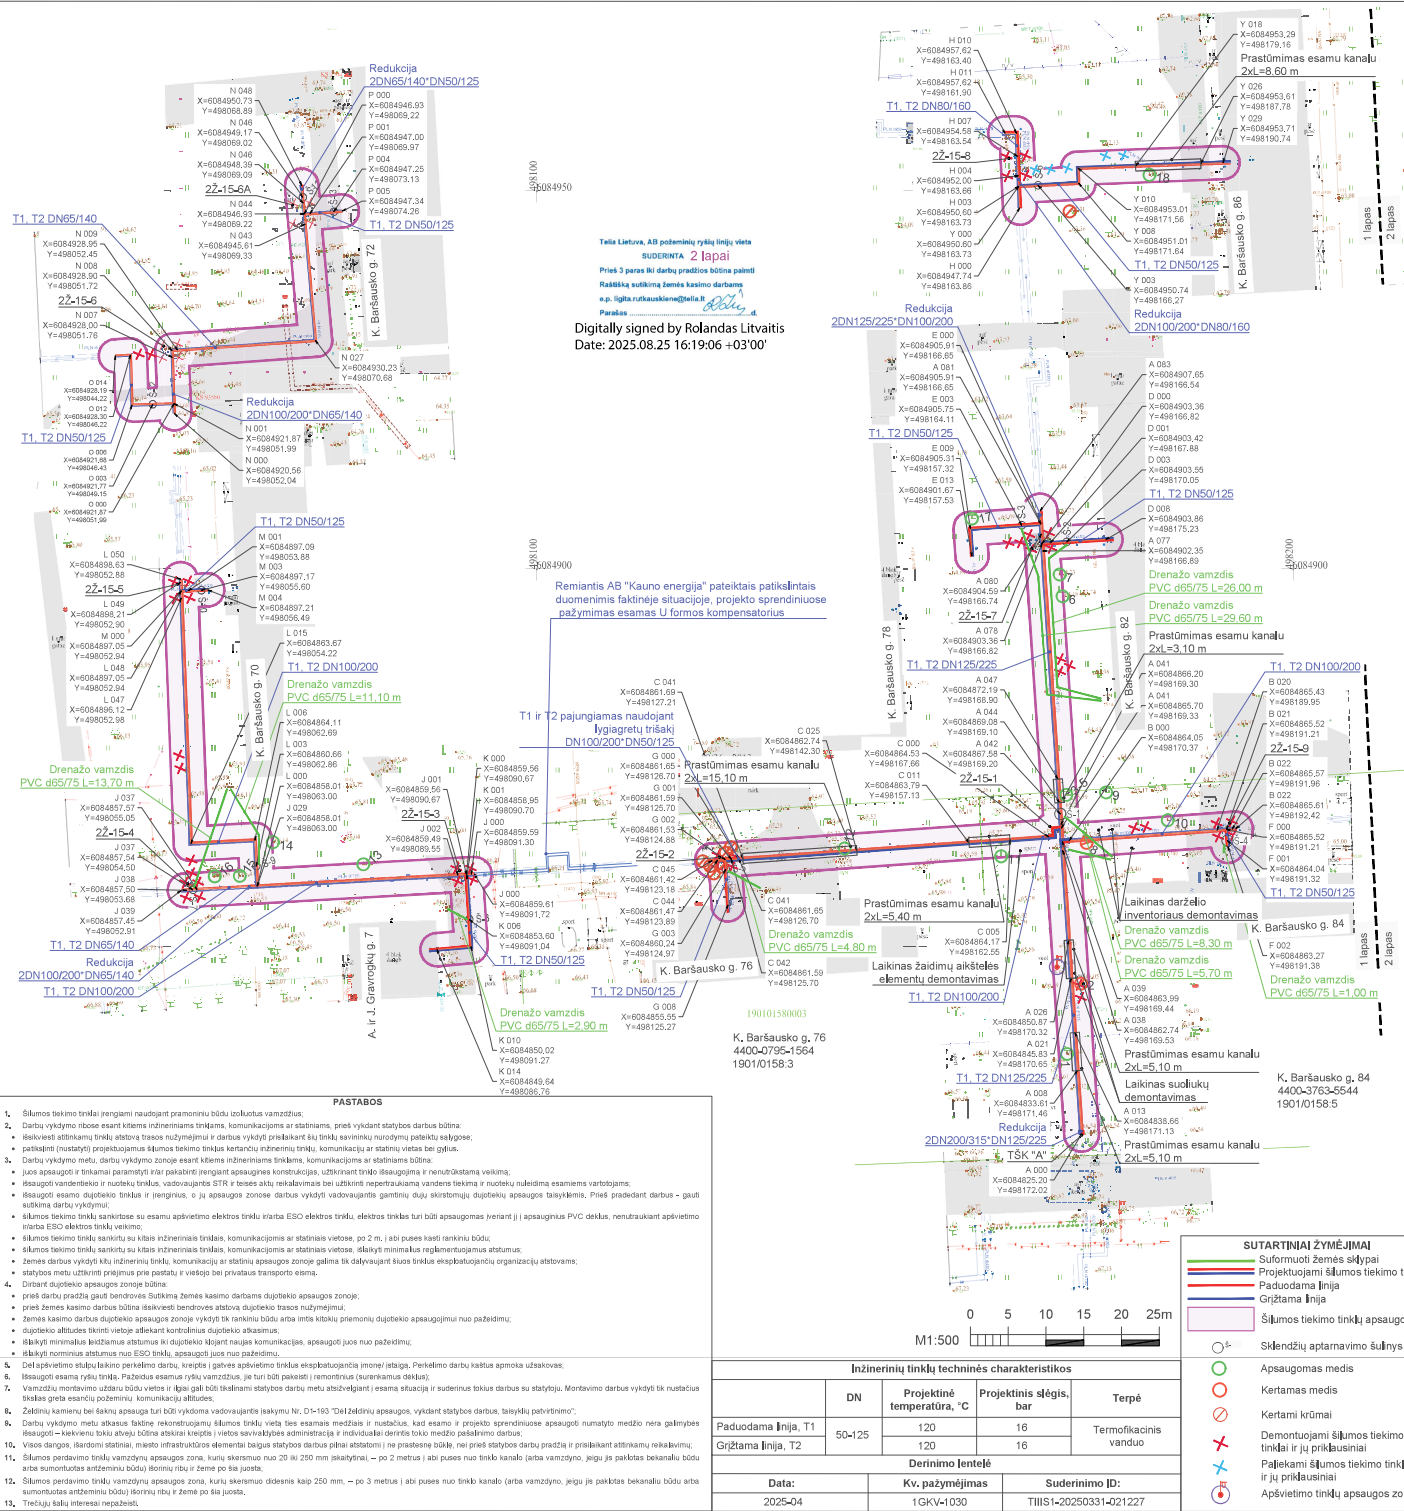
Redukcija
2DN65/140*DN50/125

N 048
X=6084950,73
Y=498068,89
P 000
X=6084946,93
Y=498069,22
N 046
X=6084949,17
Y=498069,02
P 001
X=6084947,00
Y=498069,97
N 046
X=6084948,39
Y=498069,09
P 004
X=6084947,25
Y=498073,13
2Ž-15-6A
P 005
X=6084947,34
Y=498074,26
N 044
X=6084946,93
Y=498069,22
N 043
X=6084945,61
Y=498069,33
T1, T2 DN50/125
T1, T2 DN65/140
N 009
X=6084928,95
Y=498052,45
N 008
X=6084928,90
Y=498051,72
2Ž-15-6
N 007
X=6084928,00
Y=498051,76
K. Baršausko g. 72
N 027
X=6084930,23
Y=498070,68
Redukcija
2DN100/200*DN65/140
N 001
X=6084921,87
Y=498051,99
N 000
X=6084920,56
Y=498052,04
T1, T2 DN50/125
O 014
X=6084928,19
Y=498044,22
O 012
X=6084928,30
Y=498046,22
O 006
X=6084921,68
Y=498046,43
O 003
X=6084921,77
Y=498049,15
O 000
X=6084921,87
Y=498051,99

498100
6084950

Telia Lietuva, AB požeminių ryšių linijų vieta
SUDERINTA 2 lapai
Prieš 3 paras iki darbų pradžios būtina paimti
Raštišką sutikimą žemės kasimo darbams
e.p. ligita.rutkauskiene@telia.lt
Parašas
Digitally signed by Rolandas Litvaitis
Date: 2025.08.25 16:19:06 +03'00'

H 010
X=6084957,62
Y=498163,40
H 011
X=6084957,62
Y=498161,90
T1, T2 DN80/160
H 007
X=6084954,58
Y=498163,54
2Ž-15-8
H 004
X=6084952,00
Y=498163,66
H 003
X=6084950,60
Y=498163,73
Y 000
X=6084950,60
Y=498163,73
H 000
X=6084947,74
Y=498163,86
Y 018
X=6084953,29
Y=498179,16
Prastūmimas esamu kanalu
2xL=8,60 m
Y 026
X=6084953,61
Y=498187,78
Y 029
X=6084953,71
Y=498190,74
18
Y 010
X=6084953,01
Y=498171,56
Y 008
X=6084951,01
Y=498171,64
T1, T2 DN50/125
Y 003
X=6084950,74
Y=498166,27
K. Baršausko g. 86
1 lapas
2 lapas
Redukcija
2DN100/200*DN80/160
Redukcija
2DN125/225*DN100/200
E 000
X=6084905,91
Y=498166,65
A 081
X=6084905,91
Y=498166,65
E 003
X=6084905,75
Y=498164,11
T1, T2 DN50/125
E 009
X=6084905,31
Y=498157,32
E 013
X=6084901,67
Y=498157,53
A 083
X=6084907,65
Y=498166,54
D 000
X=6084903,36
Y=498166,82
D 001
X=6084903,42
Y=498167,88
D 003
X=6084903,55
Y=498170,05
T1, T2 DN50/125
D 008
X=6084903,86
Y=498175,23
A 077
X=6084902,35
Y=498166,89
17
A 080
X=6084904,59
Y=498166,74
2Ž-15-7
A 078
X=6084903,36
Y=498166,82
T1, T2 DN125/225
Drenažo vamzdis
PVC d65/75 L=26,00 m
Drenažo vamzdis
PVC d65/75 L=29,60 m
Prastūmimas esamu kanalu
2xL=3,10 m
498200
6084900

T1, T2 DN50/125
M 001
X=6084897,09
Y=498053,88
M 003
X=6084897,17
Y=498055,60
M 004
X=6084897,21
Y=498056,49
L 050
X=6084898,63
Y=498052,88
2Ž-15-5
L 049
X=6084898,21
Y=498052,90
M 000
X=6084897,05
Y=498052,94
L 048
X=6084897,05
Y=498052,94
L 047
X=6084896,12
Y=498052,98
L 015
X=6084863,67
Y=498054,22
T1, T2 DN100/200
Drenažo vamzdis
PVC d65/75 L=11,10 m
L 006
X=6084864,11
Y=498062,69
L 003
X=6084860,66
Y=498062,86
L 000
X=6084858,01
Y=498063,00
J 029
X=6084858,01
Y=498063,00
K. Baršausko g. 70
Drenažo vamzdis
PVC d65/75 L=13,70 m
J 037
X=6084857,57
Y=498055,05
2Ž-15-4
J 037
X=6084857,54
Y=498054,50
J 038
X=6084857,50
Y=498053,68
J 039
X=6084857,45
Y=498052,91
14
T1, T2 DN65/140
Redukcija
2DN100/200*DN65/140
T1, T2 DN100/200

498100
6084900
Remiantis AB "Kauno energija" pateiktais patikslintais duomenimis faktinėje situacijoje, projekto sprendiniuose pažymimas esamas U formos kompensatorius
J 001
X=6084859,56
Y=498090,67
2Ž-15-3
J 002
X=6084859,49
Y=498089,55
K 000
X=6084859,56
Y=498090,67
K 001
X=6084858,95
Y=498090,70
J 000
X=6084859,59
Y=498091,30
J 003
X=6084859,61
Y=498091,72
K 006
X=6084853,60
Y=498091,04
T1, T2 DN50/125
A. ir J. Gravrogkų g. 7
Drenažo vamzdis
PVC d65/75 L=2,90 m
K 010
X=6084850,02
Y=498091,27
K 014
X=6084849,64
Y=498086,76
T1 ir T2 pajungiamas naudojant lygiagretų trišakį
DN100/200*DN50/125
C 041
X=6084861,69
Y=498127,21
G 000
X=6084861,65
Y=498126,70
G 001
X=6084861,59
Y=498125,70
G 002
X=6084861,53
Y=498124,88
2Ž-15-2
C 045
X=6084861,42
Y=498123,18
C 044
X=6084861,47
Y=498123,89
G 003
X=6084860,24
Y=498124,97
T1, T2 DN50/125
G 008
X=6084855,55
Y=498125,27
C 025
X=6084862,74
Y=498142,30
Prastūmimas esamu kanalu
2xL=15,10 m
C 041
X=6084861,65
Y=498126,70
Drenažo vamzdis
PVC d65/75 L=4,80 m
C 042
X=6084861,59
Y=498125,70
K. Baršausko g. 76
190101580003
K. Baršausko g. 76
4400-0795-1564
1901/0158:3
Prastūmimas esamu kanalu
2xL=5,40 m
C 000
X=6084864,53
Y=498167,66
C 011
X=6084863,79
Y=498157,13
C 005
X=6084864,17
Y=498162,55
Laikinas žaidimų aikštelės elementų demontavimas
T1, T2 DN100/200
K. Baršausko g. 78
A 047
X=6084872,19
Y=498168,90
A 044
X=6084869,08
Y=498169,10
A 042
X=6084867,58
Y=498169,20
2Ž-15-1
K. Baršausko g. 82
A 041
X=6084866,20
Y=498169,30
A 041
X=6084865,70
Y=498169,33
B 000
X=6084864,05
Y=498170,37
T1, T2 DN100/200
B 020
X=6084865,43
Y=498189,95
B 021
X=6084865,52
Y=498191,21
2Ž-15-9
B 022
X=6084865,57
Y=498191,96
B 022
X=6084865,61
Y=498192,42
F 000
X=6084865,52
Y=498191,21
F 001
X=6084864,04
Y=498191,32
T1, T2 DN50/125
10
Laikinas darželio inventoriaus demontavimas
Drenažo vamzdis
PVC d65/75 L=8,30 m
Drenažo vamzdis
PVC d65/75 L=5,70 m
K. Baršausko g. 84
F 002
X=6084863,27
Y=498191,38
Drenažo vamzdis
PVC d65/75 L=1,00 m
1 lapas
2 lapas
A 026
X=6084850,87
Y=498170,32
A 021
X=6084845,83
Y=498170,65
T1, T2 DN125/225
A 039
X=6084863,99
Y=498169,44
A 038
X=6084862,74
Y=498169,53
Prastūmimas esamu kanalu
2xL=5,10 m
Laikinas suoliukų demontavimas
A 008
X=6084833,61
Y=498171,46
A 013
X=6084838,66
Y=498171,13
Redukcija
2DN200/315*DN125/225
Prastūmimas esamu kanalu
2xL=5,10 m
TŠK "A"
A 000
X=6084825,20
Y=498172,02
K. Baršausko g. 84
4400-3763-5544
1901/0158:5

PASTABOS
1. Šilumos tiekimo tinklai įrengiami naudojant pramoniniu būdu izoliuotus vamzdžius;
2. Darbų vykdymo ribose esant kitiems inžineriniams tinklams, komunikacijoms ar statiniams, prieš vykdant statybos darbus būtina:
• išsikviesti atitinkamų tinklų atstovą trasos nužymėjimui ir darbus vykdyti prisilaikant šių tinklų savininkų nurodymų patiektų sąlygose;
• patikslinti (nustatyti) projektuojamus šilumos tiekimo tinklus kertančių inžinerinių tinklų, komunikacijų ar statinių vietas bei gylius.
3. Darbų vykdymo metu, darbų vykdymo zonoje esant kitiems inžineriniams tinklams, komunikacijoms ar statiniams būtina:
• juos apsaugoti ir tinkamai paramstyti ir/ar pakabinti įrengiant apsauginės konstrukcijas, užtikrinant tinklo išsaugojimą ir nenutrūkstamą veikimą;
• išsaugoti vandentiekio ir nuotekų tinklus, vadovaujantis STR ir teisės aktų reikalavimais bei užtikrinti nepertraukiamą vandens tiekimą ir nuotekų nuleidimą esamiems vartotojams;
• išsaugoti esamo dujotiekio tinklus ir įrenginius, o jų apsaugos zonose darbus vykdyti vadovaujantis gamtinių dujų skirstomųjų dujotiekių apsaugos taisyklėmis. Prieš pradedant darbus – gauti sutikimą darbų vykdymui;
• šilumos tiekimo tinklų sankirtose su esamu apšvietimo elektros tinklu ir/arba ESO elektros tinklu, elektros tinklas turi būti apsaugomas įveriant jį į apsauginius PVC dėklus, nenutraukiant apšvietimo ir/arba ESO elektros tinklų veikimo;
• šilumos tiekimo tinklų sankirtų su kitais inžineriniais tinklais, komunikacijomis ar statiniais vietose, po 2 m. į abi puses kasti rankiniu būdu;
• šilumos tiekimo tinklų sankirtų su kitais inžineriniais tinklais, komunikacijomis ar statiniais vietose, išlaikyti minimalius reglamentuojamus atstumus;
• žemės darbus vykdyti kitų inžinerinių tinklų, komunikacijų ar statinių apsaugos zonoje galima tik dalyvaujant šiuos tinklus eksploatuojančių organizacijų atstovams;
• statybos metu užtikrinti privažiavimą prie pastatų ir viešojo bei privataus transporto eismą.
4. Dirbant dujotiekio apsaugos zonoje būtina:
• prieš darbų pradžią gauti bendrovės Sutikimą žemės kasimo darbams dujotiekio apsaugos zonoje;
• prieš žemės kasimo darbus būtina išsikviesti bendrovės atstovą dujotiekio trasos nužymėjimui;
• žemės kasimo darbus dujotiekio apsaugos zonoje vykdyti tik rankiniu būdu arba imtis kitokių priemonių dujotiekio apsaugojimui nuo pažeidimų;
• dujotiekio altitudes tikslinti statybos metu atliekant kontrolinius dujotiekio atkasimus;
• išlaikyti minimalius leidžiamus atstumus iki dujotiekio klojant naujas komunikacijas, apsaugoti juos nuo pažeidimų;
• išlaikyti norminius atstumus nuo ESO tinklų, apsaugoti juos nuo pažeidimų.
5. Dėl apšvietimo stulpų laikino perkėlimo darbų, kreiptis į gatvės apšvietimo tinklus eksploatuojančią įmonę/ įstaigą. Perkėlimo darbų kaštus apmoka užsakovas;
6. Išsaugoti esamą ryšių tinklą. Pažeidus esamus ryšių vamzdžius, jie turi būti pakeisti į rentoninius (surenkamus dėklus);
7. Vamzdžių montavimo uždaru būdu vietos ir ilgiai gali būti tikslinami statybos darbų metu atsižvelgiant į esamą situaciją ir suderinus tokius darbus su statytoju. Montavimo darbus vykdyti tik nustačius tikslias greta esančių požeminių komunikacijų altitudes;
8. Želdinių kamienų bei šaknų apsauga turi būti vykdoma vadovaujantis įsakymu Nr. D1-193 "Dėl Želdinių apsaugos, vykdant statybos darbus, taisyklių patvirtinimo";
9. Darbų vykdymo metu atkasus faktinę rekonstruojamų šilumos tinklų vietą ties esamais medžiais ir nustačius, kad esamo ir projekto sprendiniuose saugomo medžio nėra galimybės išsaugoti – kiekvienu tokiu atveju būtina atskirai kreiptis į vietos savivaldybės administraciją ir individualiai derinti tokio medžio pašalinimo darbus;
10. Visos dangos, išardomi statiniai, miesto infrastruktūros elementai baigus statybos darbus pilnai atstatomi į ne prastesnę būklę, nei prieš statybos darbų pradžią ir perduoti atitinkamų eksploatuojančių organizacijų balansui;
11. Šilumos perdavimo tinklų vamzdynų apsaugos zona, kurių skersmuo nuo 20 iki 250 mm (įskaitytinai), — po 2 metrus į abi puses nuo tinklo kanalo (arba vamzdyno, jeigu jis paklotas bekanaliu būdu arba sumontuotas antžeminiu būdu) išorinių ribų ir žeme po šia juosta;
12. Šilumos perdavimo tinklų vamzdynų apsaugos zona, kurių skersmuo didesnis kaip 250 mm, — po 3 metrus į abi puses nuo tinklo kanalo (arba vamzdyno, jeigu jis paklotas bekanaliu būdu arba sumontuotas antžeminiu būdu) išorinių ribų ir žeme po šia juosta.
13. Trečiųjų šalių interesai nepažeisti.

0 5 10 15 20 25m
M1:500

Inžinerinių tinklų techninės charakteristikos
| | DN | Projektinė temperatūra, °C | Projektinis slėgis, bar | Terpė |
|---|---|---|---|---|
| Paduodama linija, T1 | 50-125 | 120 | 16 | Termofikacinis vanduo |
| Grįžtama linija, T2 | | 120 | 16 | |

Derinimo lentelė
| Data: | Kv. pažymėjimas | Suderinimo ID: |
|---|---|---|
| 2025-04 | 1GKV-1030 | TIIIS1-20250331-021227 |

SUTARTINIAI ŽYMĖJIMAI
Suformuoti žemės sklypai
Projektuojami šilumos tiekimo t
Paduodama linija
Grįžtama linija
Šilumos tiekimo tinklų apsaug
Sklendžių aptarnavimo šulinys
Apsaugomas medis
Kertamas medis
Kertami krūmai
Demontuojami šilumos tiekimo tinklai ir jų priklausiniai
Paliekami šilumos tiekimo tink ir jų priklausiniai
Apšvietimo tinklų apsaugos zo